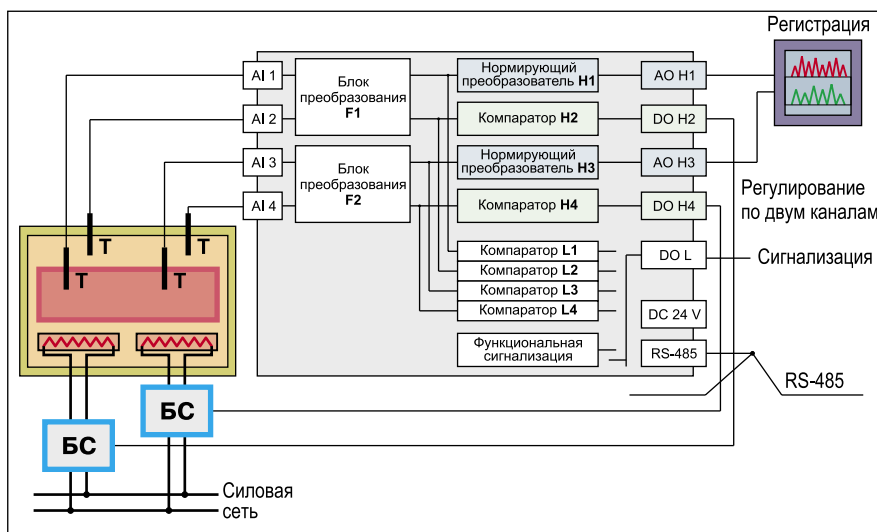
Регистрация

AI 1
AI 2
AI 3
AI 4

Блок преобразования F1

Блок преобразования F2

Нормирующий преобразователь H1
Компаратор H2
Нормирующий преобразователь H3
Компаратор H4

AO H1
DO H2
AO H3
DO H4

Регулирование по двум каналам

Компаратор L1
Компаратор L2
Компаратор L3
Компаратор L4

DO L
Сигнализация

DC 24 V

Функциональная сигнализация

RS-485

RS-485

T
T
T
T

БС
БС

Силовая сеть